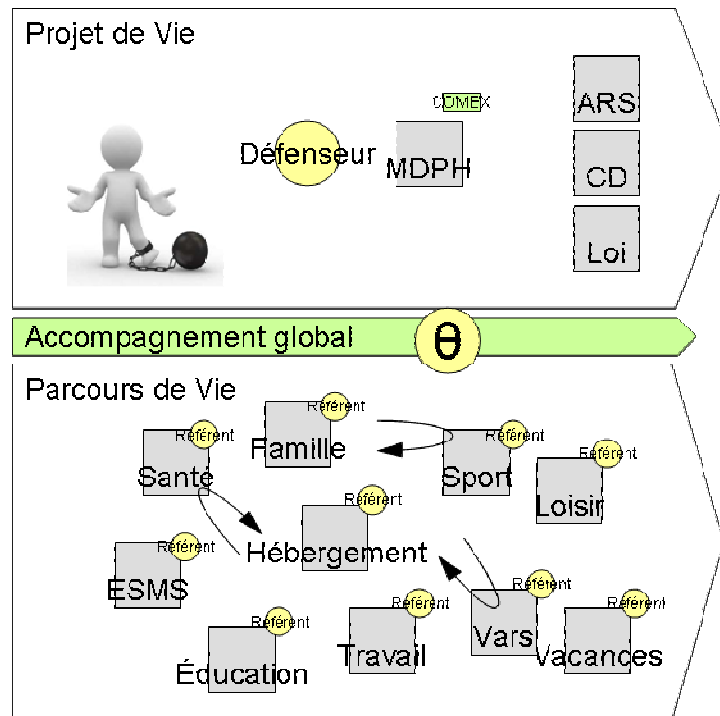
Projet de Vie

COMEX

ARS

Défenseur

MDPH

CD

Loi

Accompagnement global

θ

Parcours de Vie

Référent

Famille

Référent

Santé

Référent

Sport

Référent

Loisir

Référent

Hébergement

Référent

ESMS

Référent

Référent

Vars

Référent

Travail

Référent

Vacances

Référent

Éducation